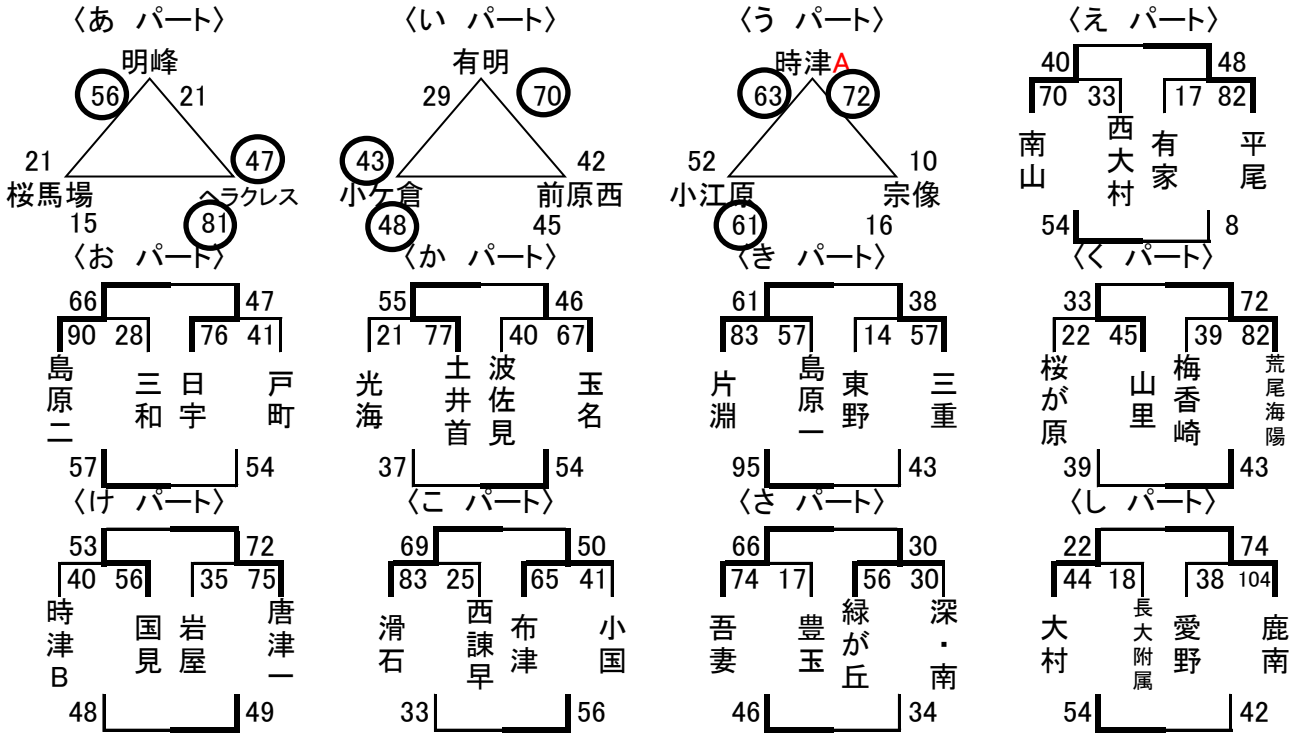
〈あ パート〉

明峰
56 21
21 47
桜馬場 ヘラクレス
15 81

〈い パート〉

有明
29 70
43 42
小ケ倉 前原西
48 45

〈う パート〉

時津A
63 72
52 10
小江原 宗像
61 16

〈え パート〉

40 48
70 33 17 82
南山 西大村 有家 平尾
54 8

〈お パート〉

66 47
90 28 76 41
島原二 三和 日宇 戸町
57 54

〈か パート〉

55 46
21 77 40 67
光海 土井首 波佐見 玉名
37 54

〈き パート〉

61 38
83 57 14 57
片淵 島原一 東野 三重
95 43

〈く パート〉

33 72
22 45 39 82
桜が原 山里 梅香崎 荒尾海陽
39 43

〈け パート〉

53 72
40 56 35 75
時津B 国見 岩屋 唐津一
48 49

〈こ パート〉

69 50
83 25 65 41
滑石 西諫早 布津 小国
33 56

〈さ パート〉

66 30
74 17 56 30
吾妻 豊玉 緑が丘 深・南
46 34

〈し パート〉

22 74
44 18 38 104
大村 長大附属 愛野 鹿南
54 42